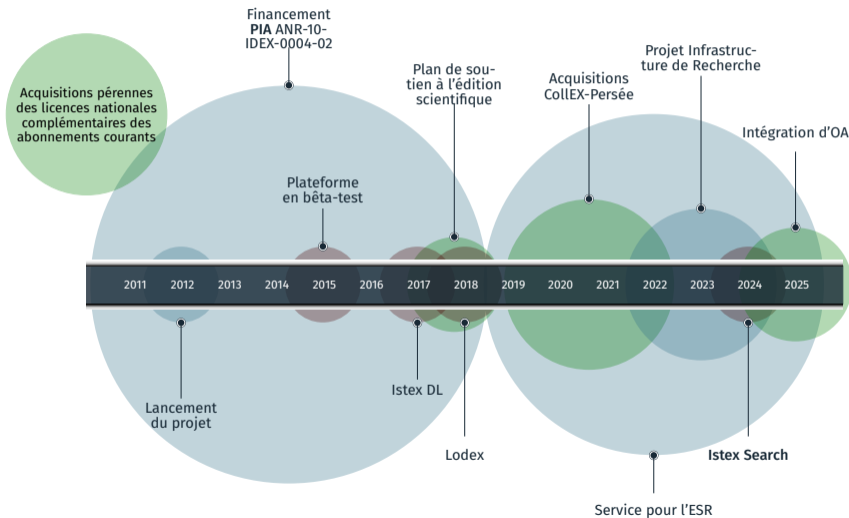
Acquisitions pérennes des licences nationales complémentaires des abonnements courants

Financement **PIA** ANR-10-IDEX-0004-02

Plan de soutien à l'édition scientifique

Acquisitions CollEX-Persée

Projet Infrastructure de Recherche

Intégration d'OA

Plateforme en bêta-test

2011 2012 2013 2014 2015 2016 2017 2018 2019 2020 2021 2022 2023 2024 2025

Lancement du projet

Istex DL

Lodex

**Istex Search**

Service pour l'ESR